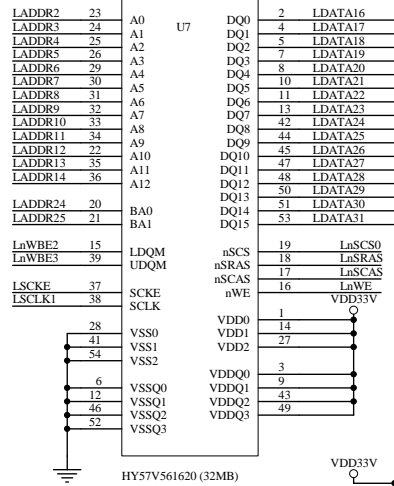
LADDR2 23 A0 U7 DQ0 2 LDATA16
LADDR3 24 A1 DQ1 4 LDATA17
LADDR4 25 A2 DQ2 5 LDATA18
LADDR5 26 A3 DQ3 7 LDATA19
LADDR6 29 A4 DQ4 8 LDATA20
LADDR7 30 A5 DQ5 10 LDATA21
LADDR8 31 A6 DQ6 11 LDATA22
LADDR9 32 A7 DQ7 13 LDATA23
LADDR10 33 A8 DQ8 42 LDATA24
LADDR11 34 A9 DQ9 44 LDATA25
LADDR12 22 A10 DQ10 45 LDATA26
LADDR13 35 A11 DQ11 47 LDATA27
LADDR14 36 A12 DQ12 48 LDATA28
DQ13 50 LDATA29
LADDR24 20 BA0 DQ14 51 LDATA30
LADDR25 21 BA1 DQ15 53 LDATA31

LnWBE2 15 LDQM nSCS 19 LnSCS0
LnWBE3 39 UDQM nSRAS 18 LnSRAS
nSCAS 17 LnSCAS
LSCKE 37 SCKE nWE 16 LnWE
LSCLK1 38 SCLK VDD33V

28 VSS0 VDD0 1
41 VSS1 VDD1 14
54 VSS2 VDD2 27

6 VSSQ0 VDDQ0 3
12 VSSQ1 VDDQ1 9
46 VSSQ2 VDDQ2 43
52 VSSQ3 VDDQ3 49

HY57V561620 (32MB)

VDD33V